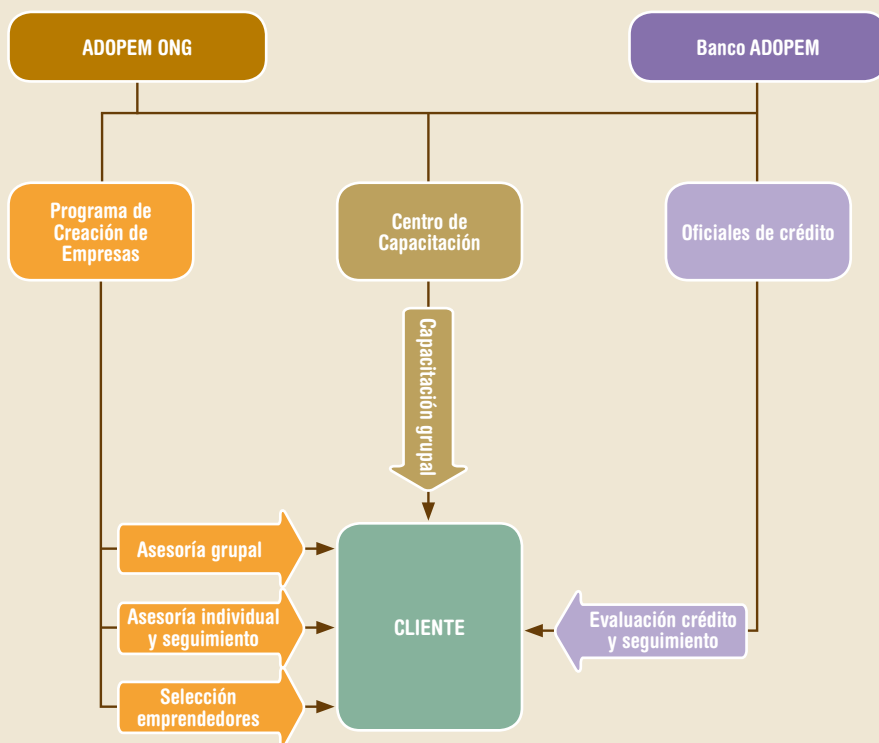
ADOPEM ONG

Banco ADOPEM

Programa de Creación de Empresas

Centro de Capacitación

Oficiales de crédito

Capacitación grupal

Asesoría grupal

Asesoría individual y seguimiento

Selección emprendedores

CLIENTE

Evaluación crédito y seguimiento